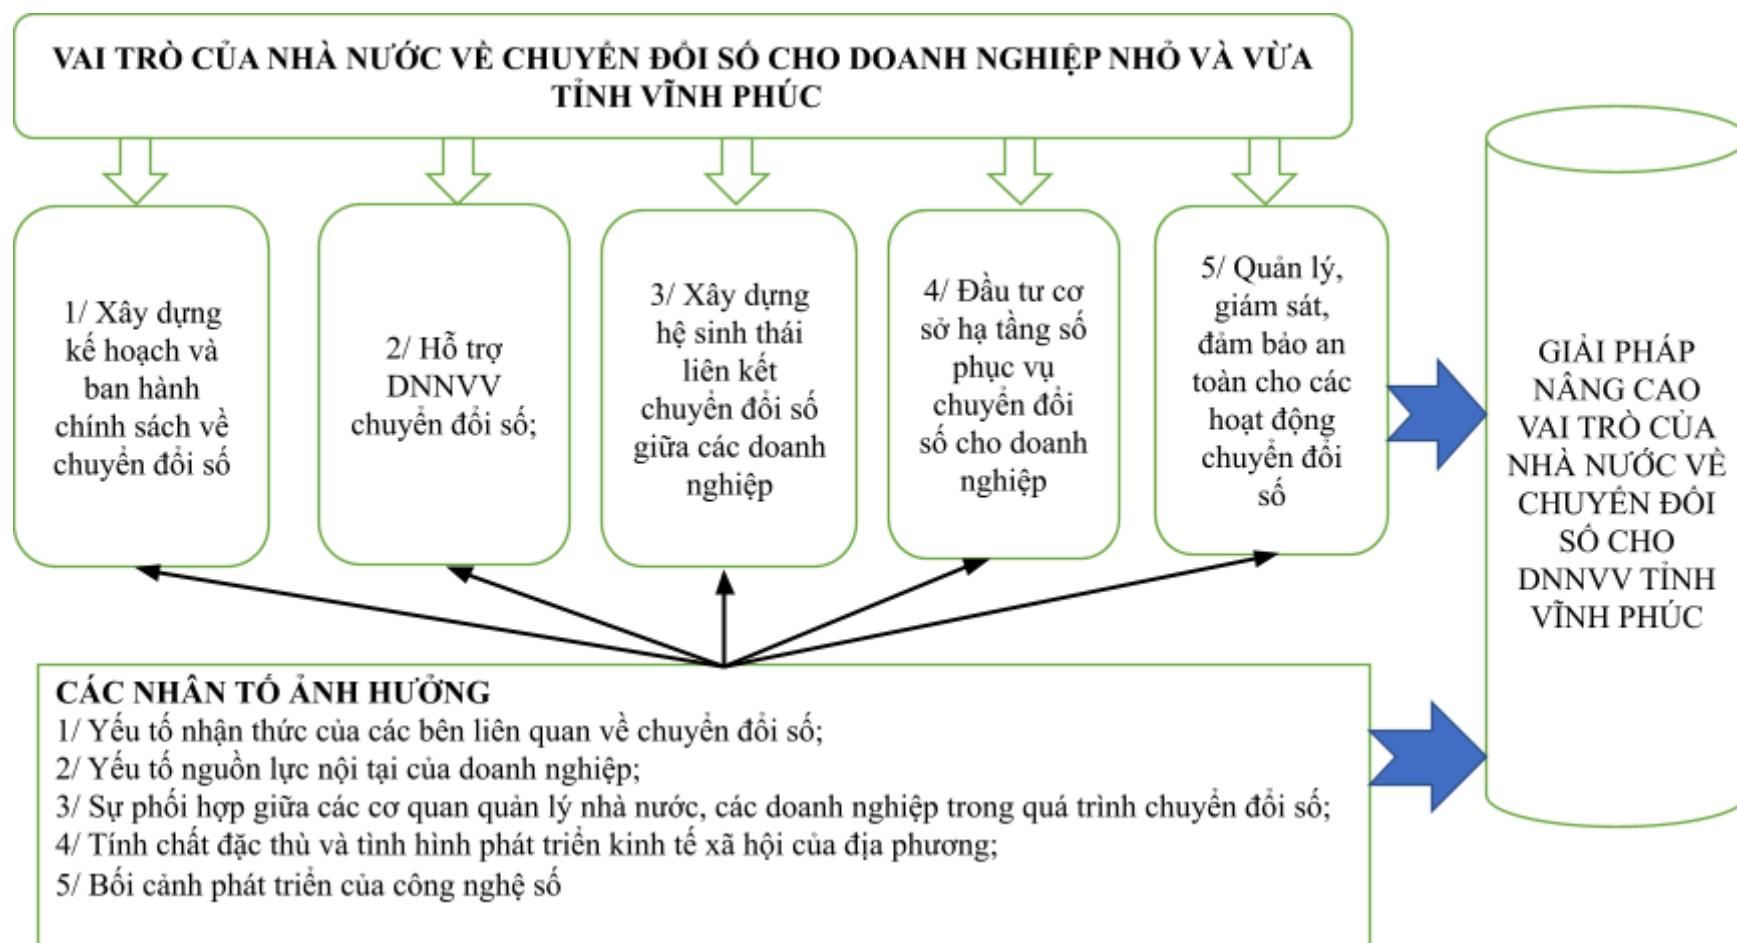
VAI TRÒ CỦA NHÀ NƯỚC VỀ CHUYỂN ĐỔI SỐ CHO DOANH NGHIỆP NHỎ VÀ VỪA TỈNH VĨNH PHÚC

1/ Xây dựng kế hoạch và ban hành chính sách về chuyển đổi số

2/ Hỗ trợ DNNVV chuyển đổi số;

3/ Xây dựng hệ sinh thái liên kết chuyển đổi số giữa các doanh nghiệp

4/ Đầu tư cơ sở hạ tầng số phục vụ chuyển đổi số cho doanh nghiệp

5/ Quản lý, giám sát, đảm bảo an toàn cho các hoạt động chuyển đổi số

GIẢI PHÁP NÂNG CAO VAI TRÒ CỦA NHÀ NƯỚC VỀ CHUYỂN ĐỔI SỐ CHO DNNVV TỈNH VĨNH PHÚC

CÁC NHÂN TỐ ẢNH HƯỞNG
1/ Yếu tố nhận thức của các bên liên quan về chuyển đổi số;
2/ Yếu tố nguồn lực nội tại của doanh nghiệp;
3/ Sự phối hợp giữa các cơ quan quản lý nhà nước, các doanh nghiệp trong quá trình chuyển đổi số;
4/ Tính chất đặc thù và tình hình phát triển kinh tế xã hội của địa phương;
5/ Bối cảnh phát triển của công nghệ số